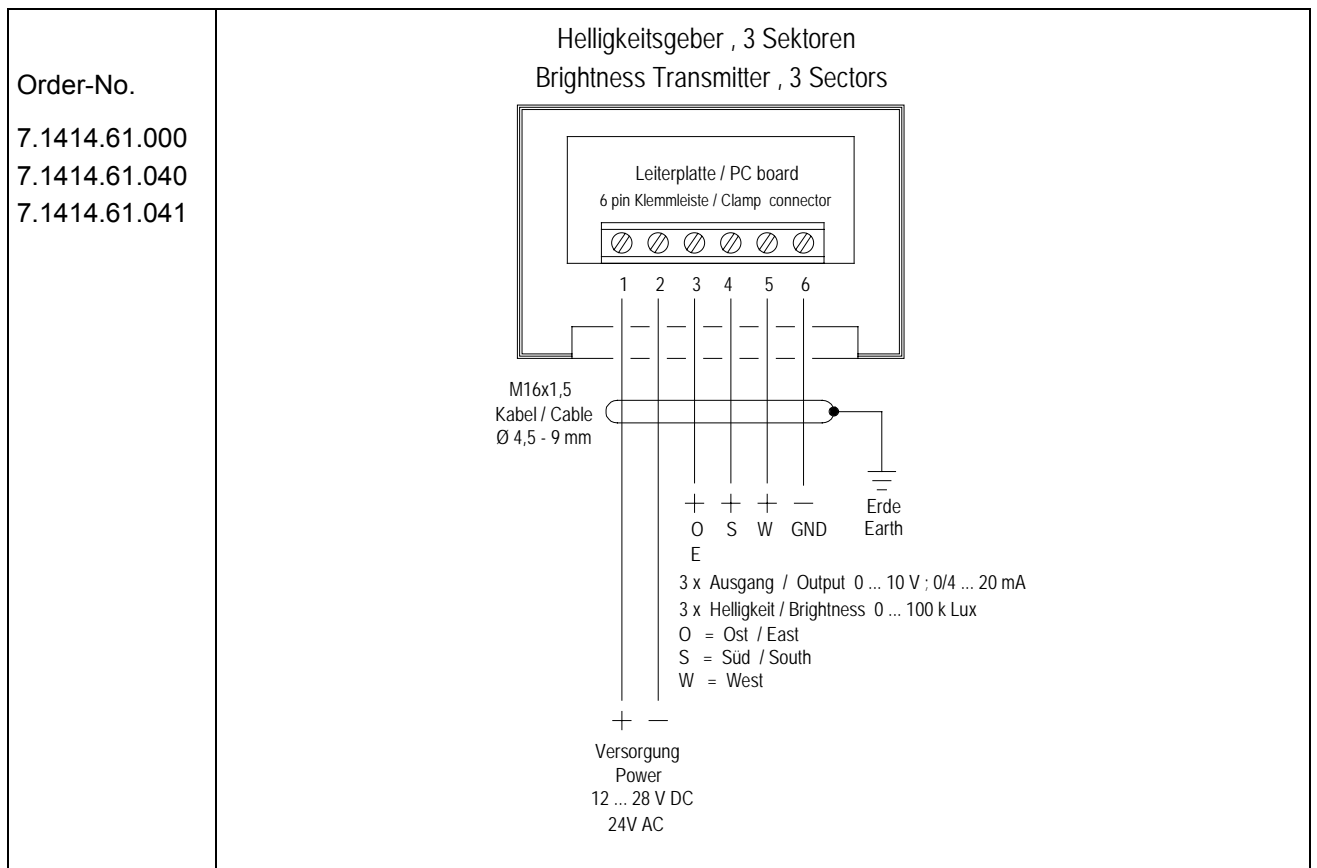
Order-No.

7.1414.61.000
7.1414.61.040
7.1414.61.041

Helligkeitsgeber , 3 Sektoren
Brightness Transmitter , 3 Sectors

Leiterplatte / PC board
6 pin Klemmleiste / Clamp connector

1 2 3 4 5 6

M16x1,5
Kabel / Cable
Ø 4,5 - 9 mm

+ + + −
O S W GND
E

Erde
Earth

3 x Ausgang / Output 0 ... 10 V ; 0/4 ... 20 mA
3 x Helligkeit / Brightness 0 ... 100 k Lux
O = Ost / East
S = Süd / South
W = West

+ −
Versorgung
Power
12 ... 28 V DC
24V AC